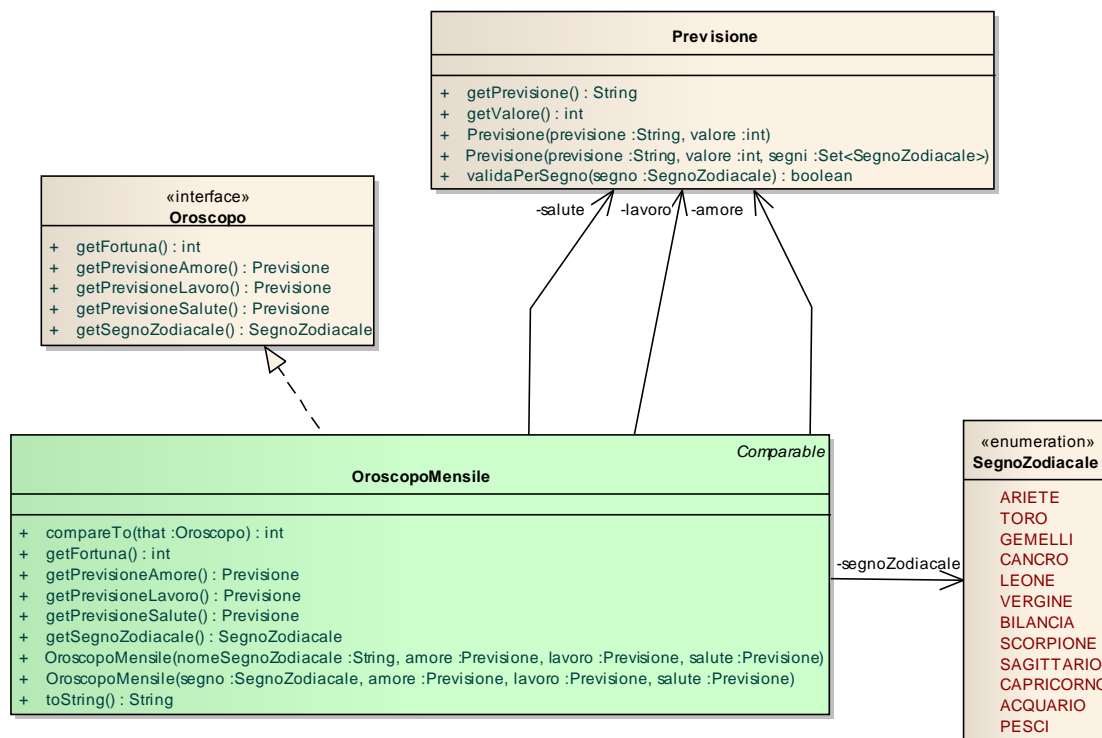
Previsione

+ getPrevisione() : String
+ getValore() : int
+ Previsione(previsione :String, valore :int)
+ Previsione(previsione :String, valore :int, segni :Set<SegnoZodiacale>)
+ validaPerSegno(segno :SegnoZodiacale) : boolean

«interface»
Oroscopo

+ getFortuna() : int
+ getPrevisioneAmore() : Previsione
+ getPrevisioneLavoro() : Previsione
+ getPrevisioneSalute() : Previsione
+ getSegnoZodiacale() : SegnoZodiacale

-salute
-lavoro
-amore

Comparable
OroscopoMensile

+ compareTo(that :Oroscopo) : int
+ getFortuna() : int
+ getPrevisioneAmore() : Previsione
+ getPrevisioneLavoro() : Previsione
+ getPrevisioneSalute() : Previsione
+ getSegnoZodiacale() : SegnoZodiacale
+ OroscopoMensile(nomeSegnoZodiacale :String, amore :Previsione, lavoro :Previsione, salute :Previsione)
+ OroscopoMensile(segno :SegnoZodiacale, amore :Previsione, lavoro :Previsione, salute :Previsione)
+ toString() : String

-segnoZodiacale

«enumeration»
SegnoZodiacale

ARIETE
TORO
GEMELLI
CANCRO
LEONE
VERGINE
BILANCIA
SCORPIONE
SAGITTARIO
CAPRICORNO
ACQUARIO
PESCI